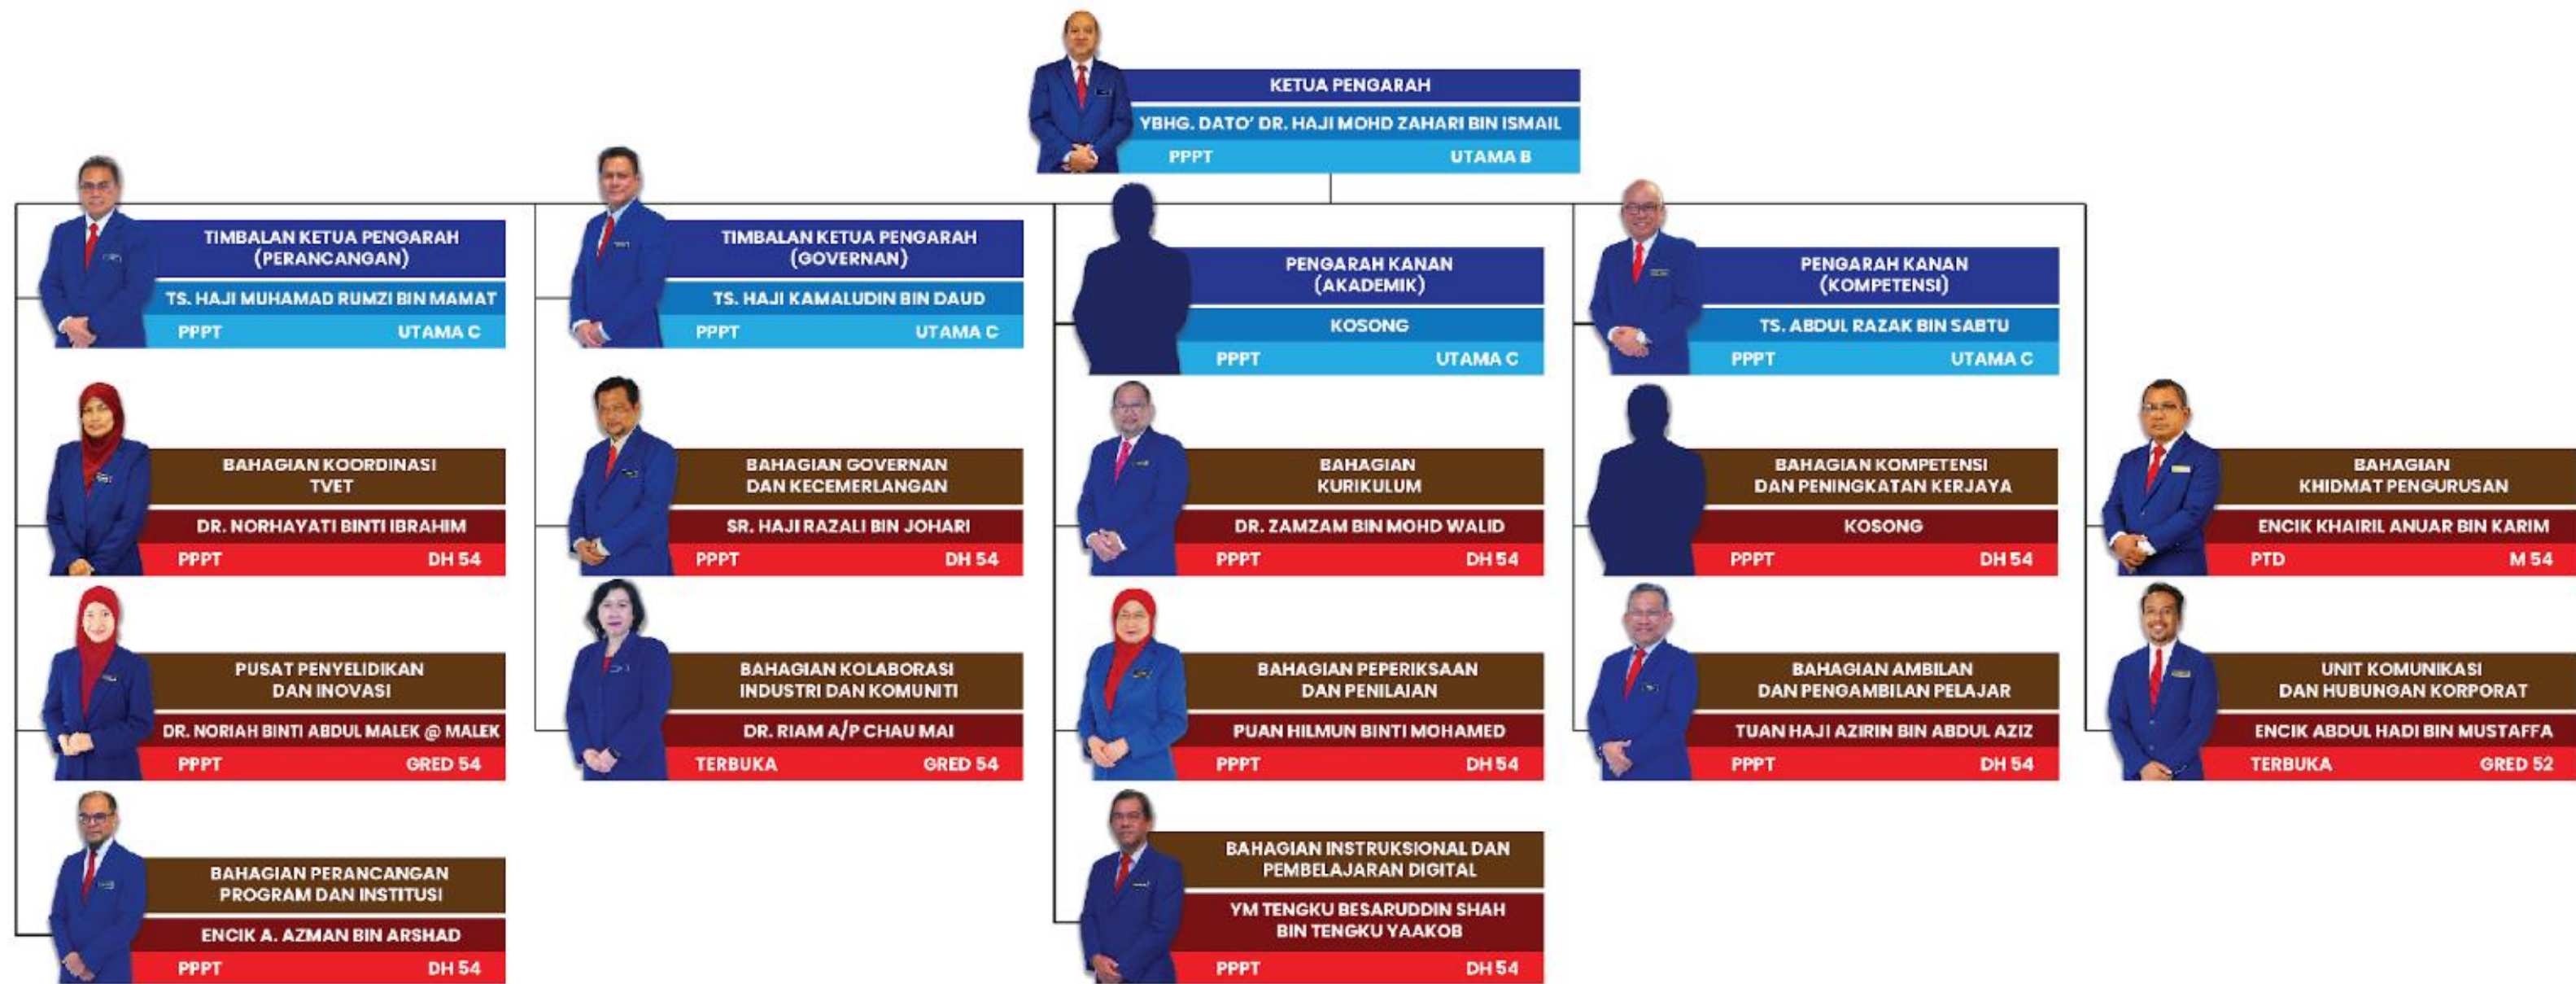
KETUA PENGARAH
YBHG. DATO' DR. HAJI MOHD ZAHARI BIN ISMAIL
PPPT UTAMA B

TIMBALAN KETUA PENGARAH (PERANCANGAN)
TS. HAJI MUHAMAD RUMZI BIN MAMAT
PPPT UTAMA C

BAHAGIAN KOORDINASI TVET
DR. NORHAYATI BINTI IBRAHIM
PPPT DH 54

PUSAT PENYELIDIKAN DAN INOVASI
DR. NORIAH BINTI ABDUL MALEK @ MALEK
PPPT GRED 54

BAHAGIAN PERANCANGAN PROGRAM DAN INSTITUSI
ENCIK A. AZMAN BIN ARSHAD
PPPT DH 54

TIMBALAN KETUA PENGARAH (GOVERNAN)
TS. HAJI KAMALUDIN BIN DAUD
PPPT UTAMA C

BAHAGIAN GOVERNAN DAN KECEMERLANGAN
SR. HAJI RAZALI BIN JOHARI
PPPT DH 54

BAHAGIAN KOLABORASI INDUSTRI DAN KOMUNITI
DR. RIAM A/P CHAU MAI
TERBUKA GRED 54

PENGARAH KANAN (AKADEMIK)
KOSONG
PPPT UTAMA C

BAHAGIAN KURIKULUM
DR. ZAMZAM BIN MOHD WALID
PPPT DH 54

BAHAGIAN PEPERIKSAAN DAN PENILAIAN
PUAN HILMUN BINTI MOHAMED
PPPT DH 54

BAHAGIAN INSTRUKSIONAL DAN PEMBELAJARAN DIGITAL
YM TENGKU BESARUDDIN SHAH BIN TENGKU YAAKOB
PPPT DH 54

PENGARAH KANAN (KOMPETENSI)
TS. ABDUL RAZAK BIN SABTU
PPPT UTAMA C

BAHAGIAN KOMPETENSI DAN PENINGKATAN KERJAYA
KOSONG
PPPT DH 54

BAHAGIAN AMBILAN DAN PENGAMBILAN PELAJAR
TUAN HAJI AZIRIN BIN ABDUL AZIZ
PPPT DH 54

BAHAGIAN KHIDMAT PENGURUSAN
ENCIK KHAIRIL ANUAR BIN KARIM
PTD M 54

UNIT KOMUNIKASI DAN HUBUNGAN KORPORAT
ENCIK ABDUL HADI BIN MUSTAFFA
TERBUKA GRED 52